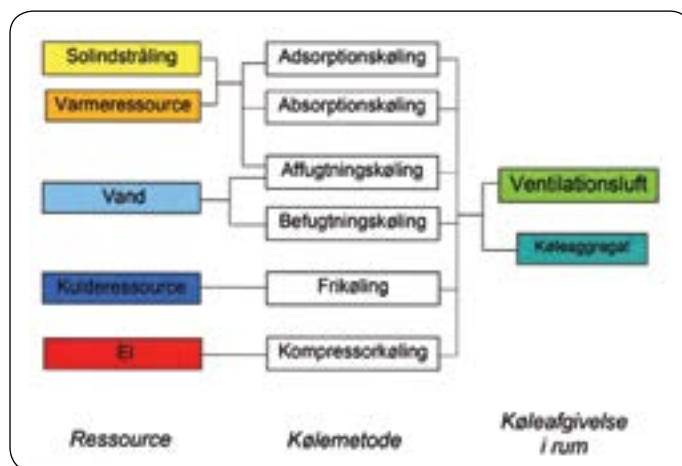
Solindstråling

Varmeressource

Vand

Kulderessource

El

Adsorptionskøling

Absorptionskøling

Affugtningskøling

Befugtningskøling

Frikøling

Kompressorkøling

Ventilationsluft

Køleaggregat

Ressource

Kølemetode

Køleafgivelse i rum